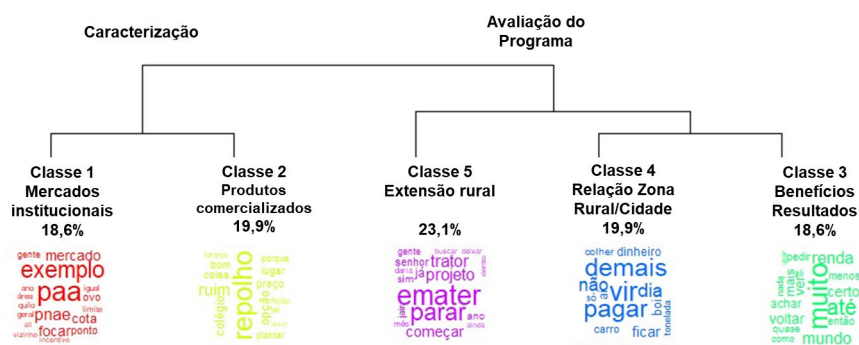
Caracterização

Avaliação do Programa

Classe 1
Mercados institucionais
18,6%

gente mercado exemplo ano direta igual quilo ovo paa geral limite pnae cota ali focar ponto vizinho incentivo

Classe 2
Produtos comercializados
19,9%

laranja porque bom lugar coisa preço ruim repolho colégio plantar

Classe 5
Extensão rural

23,1%

gente buscar deixar senhor trator dar já projeto sim emater parar ano mês começar ainda

Classe 4
Relação Zona Rural/Cidade
19,9%

colher dinheiro demais não vir dia só pagar boi carro ficar tonelada

Classe 3
Benefícios Resultados
18,6%

pedir renda nada mais menos ver certo achar muito até voltar então quase mundo